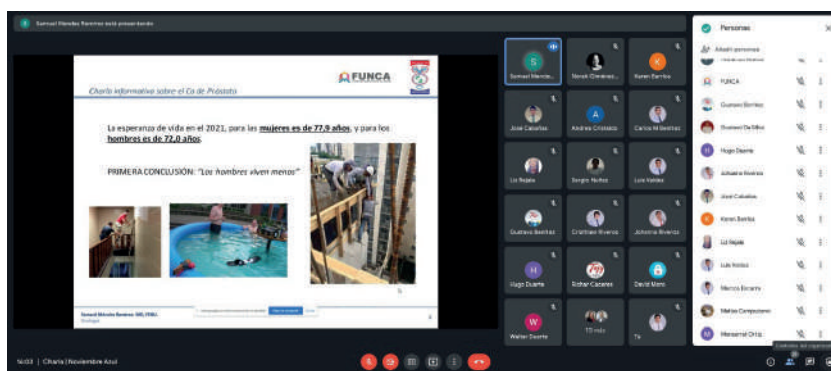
Samuel Méndez Ramírez está presentando

Charla informativa sobre el Ca de Próstata

FUNCA

La esperanza de vida en el 2021, para las mujeres es de 77,9 años, y para los hombres es de 72,0 años.

PRIMERA CONCLUSIÓN: "Los hombres viven menos"

Samuel Méndez Ramírez, MD, FEBU.
Urólogo

Samuel Ménde...
Norah Giménez...
Karen Barrios
José Cabañas
Andrea Cristaldo
Carlos M Benítez
Liz Rojas
Sergio Núñez
Luis Valdez
Gustavo Benítez
Cristhian Riveros
Johanna Riveros
Hugo Duarte
Richar Cáceres
David Mieres
Walter Duarte
13 más
Tú

Personas
Añadir personas
FUNCA
Gustavo Benítez
Gustavo De Silva
Hugo Duarte
Johanna Riveros
José Cabañas
Karen Benítez
Liz Rojas
Luis Valdez
Marcos Escarra
Matías Campuzano
Maristel Ortiz

16:03 | Charla | Noviembre Azul